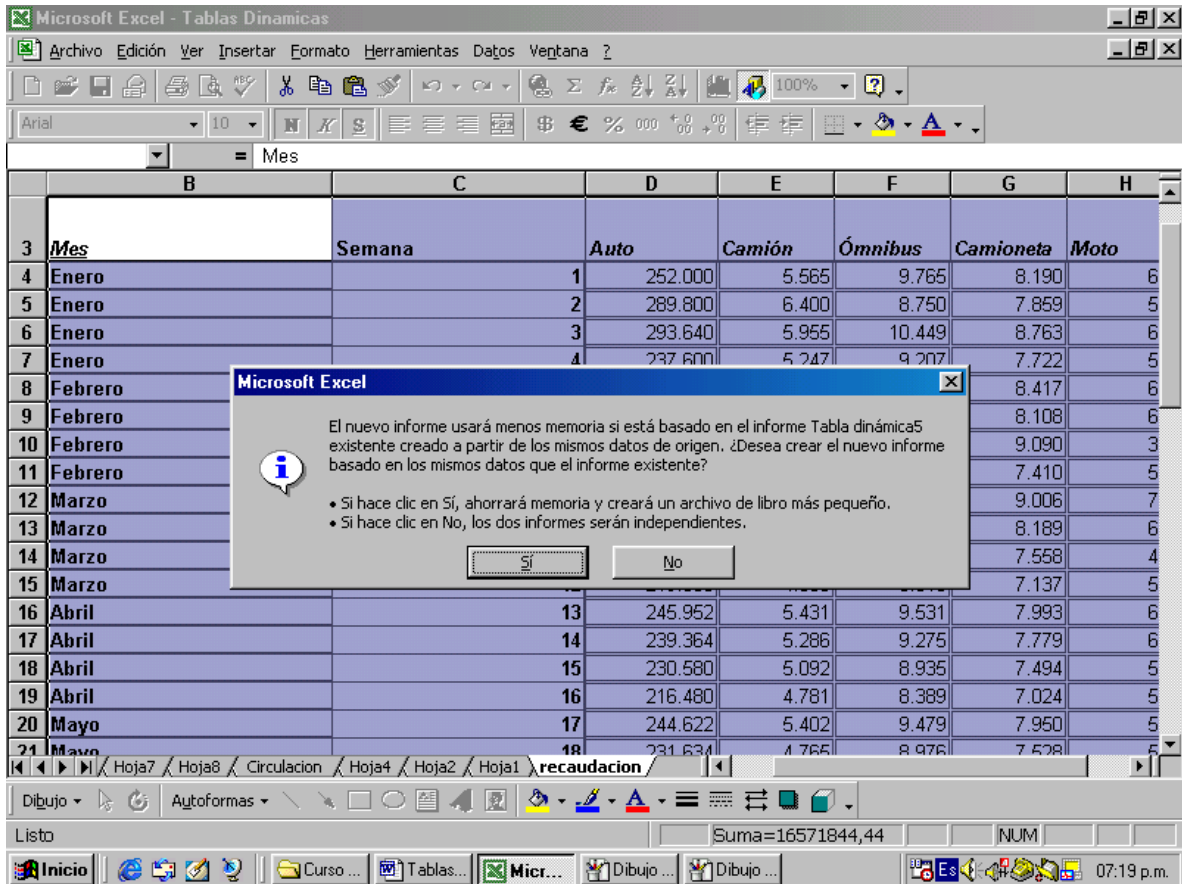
Microsoft Excel - Tablas Dinamicas

Archivo Edición Ver Insertar Formato Herramientas Datos Ventana ?

100%

Arial 10 N K S

= Mes

| | B | C | D | E | F | G | H |
|---|---|---|---|---|---|---|---|
| 3 | Mes | Semana | Auto | Camión | Ómnibus | Camioneta | Moto |
| 4 | Enero | 1 | 252.000 | 5.565 | 9.765 | 8.190 | 6 |
| 5 | Enero | 2 | 289.800 | 6.400 | 8.750 | 7.859 | 5 |
| 6 | Enero | 3 | 293.640 | 5.955 | 10.449 | 8.763 | 6 |
| 7 | Enero | 4 | 237.600 | 5.247 | 9.207 | 7.722 | 5 |
| 8 | Febrero | | | | | 8.417 | 6 |
| 9 | Febrero | | | | | 8.108 | 6 |
| 10 | Febrero | | | | | 9.090 | 3 |
| 11 | Febrero | | | | | 7.410 | 5 |
| 12 | Marzo | | | | | 9.006 | 7 |
| 13 | Marzo | | | | | 8.189 | 6 |
| 14 | Marzo | | | | | 7.558 | 4 |
| 15 | Marzo | | | | | 7.137 | 5 |
| 16 | Abril | 13 | 245.952 | 5.431 | 9.531 | 7.993 | 6 |
| 17 | Abril | 14 | 239.364 | 5.286 | 9.275 | 7.779 | 6 |
| 18 | Abril | 15 | 230.580 | 5.092 | 8.935 | 7.494 | 5 |
| 19 | Abril | 16 | 216.480 | 4.781 | 8.389 | 7.024 | 5 |
| 20 | Mayo | 17 | 244.622 | 5.402 | 9.479 | 7.950 | 5 |
| 21 | Mayo | 18 | 231.634 | 4.765 | 8.976 | 7.528 | 5 |

Microsoft Excel

El nuevo informe usará menos memoria si está basado en el informe Tabla dinámica5 existente creado a partir de los mismos datos de origen. ¿Desea crear el nuevo informe basado en los mismos datos que el informe existente?

• Si hace clic en Sí, ahorrará memoria y creará un archivo de libro más pequeño.
• Si hace clic en No, los dos informes serán independientes.

Sí No

Hoja7 Hoja8 Circulacion Hoja4 Hoja2 Hoja1 recaudacion

Dibujo Autoformas

Listo Suma=16571844,44 NUM

Inicio Curso ... Tablas... Micr... Dibujo ... Dibujo ... Es 07:19 p.m.